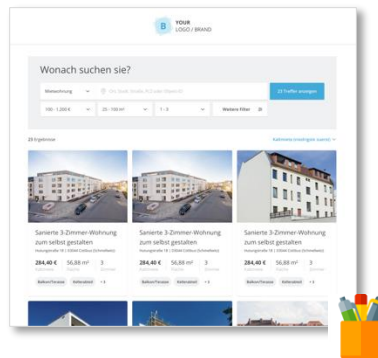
B YOUR LOGO / BRAND

Wonach suchen sie?

Mietwohnung
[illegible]
22 Treffer anzeigen
100 - 1.200 €
20 - 100 m²
1 - 3
Weitere Filter

23 Ergebnisse
Kaltmiete (niedrigste zuerst)

Sanierte 3-Zimmer-Wohnung zum selbst gestalten
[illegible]
284,40 € Kaltmiete
56,88 m² Fläche
3 Zimmer
Balkon/Terasse
Kellerabteil
+3

Sanierte 3-Zimmer-Wohnung zum selbst gestalten
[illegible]
284,40 € Kaltmiete
56,88 m² Fläche
3 Zimmer
Balkon/Terasse
Kellerabteil
+3

Sanierte 3-Zimmer-Wohnung zum selbst gestalten
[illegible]
284,40 € Kaltmiete
56,88 m² Fläche
3 Zimmer
Balkon/Terasse
Kellerabteil
+3